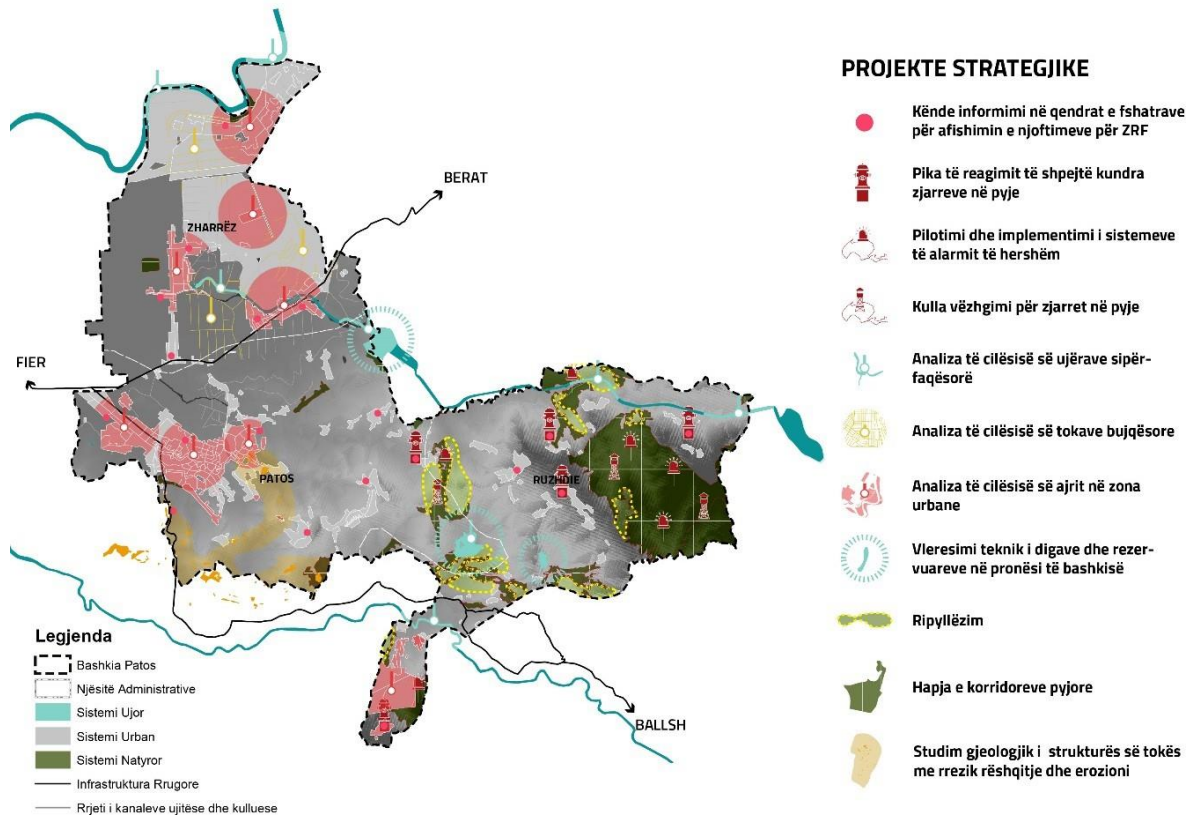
BERAT

ZHARRËZ

FIER

PATOS

RUZHDIE

BALLSH

Legjenda
Bashkia Patos
Njësitë Administrative
Sistemi Ujor
Sistemi Urban
Sistemi Natyror
Infrastruktura Rrugore
Rrjeti i kanaleve ujitëse dhe kulluese

PROJEKTE STRATEGJIKE

Kënde informimi në qendrat e fshatrave për afishimin e njoftimeve për ZRF

Pika të reagimit të shpejtë kundra zjarreve në pyje

Pilotimi dhe implementimi i sistemeve të alarmit të hershëm

Kulla vëzhgimi për zjarret në pyje

Analiza të cilësisë së ujërave sipërfaqësorë

Analiza të cilësisë së tokave bujqësore

Analiza të cilësisë së ajrit në zona urbane

Vleresimi teknik i digave dhe rezervuareve në pronësi të bashkisë

Ripyllëzim

Hapja e korridoreve pyjore

Studim gjeologjik i strukturës së tokës me rrezik rëshqitje dhe erozioni